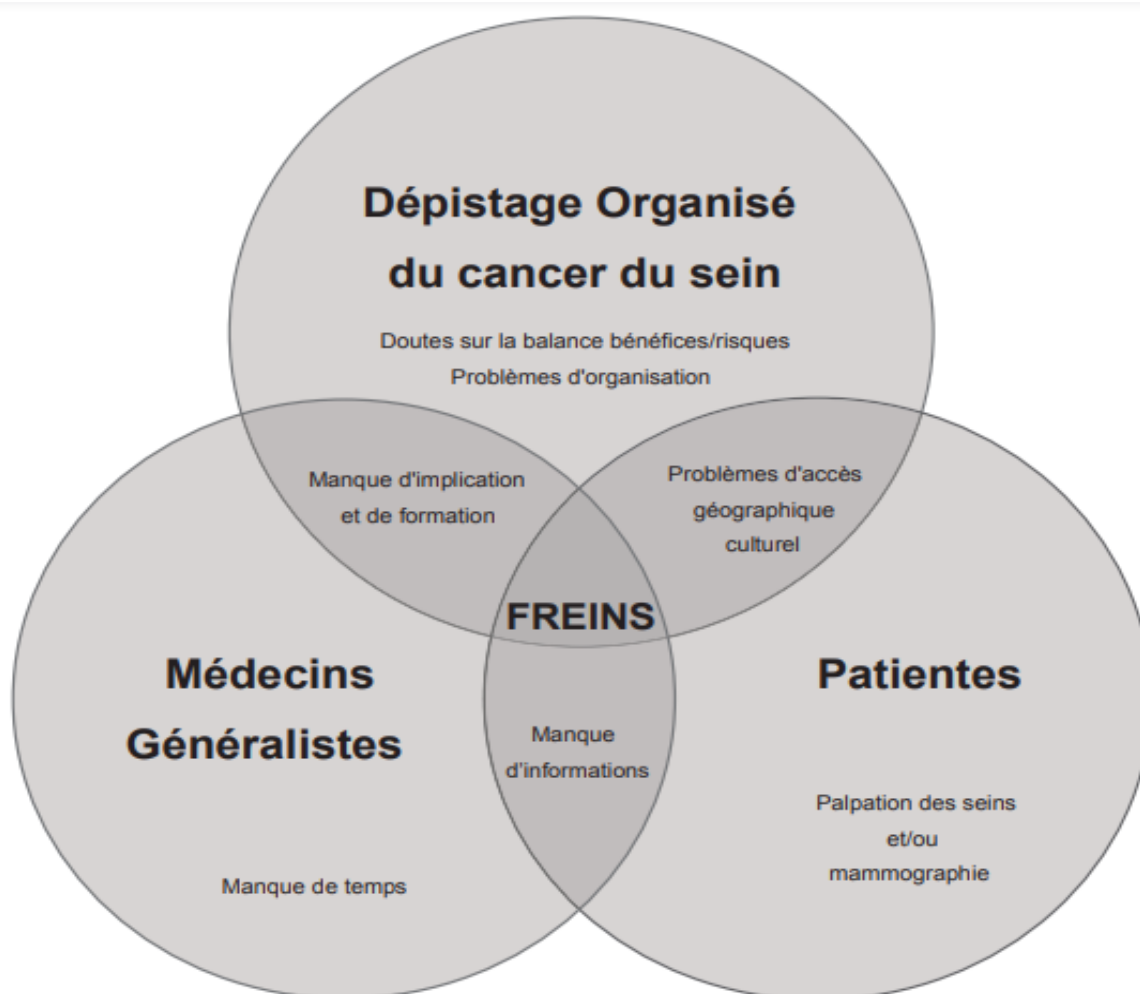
Dépistage Organisé
du cancer du sein

Doutes sur la balance bénéfices/risques
Problèmes d'organisation

Manque d'implication
et de formation

Problèmes d'accès
géographique
culturel

FREINS

Médecins
Généralistes

Patientes

Manque
d'informations

Palpation des seins
et/ou
mammographie

Manque de temps